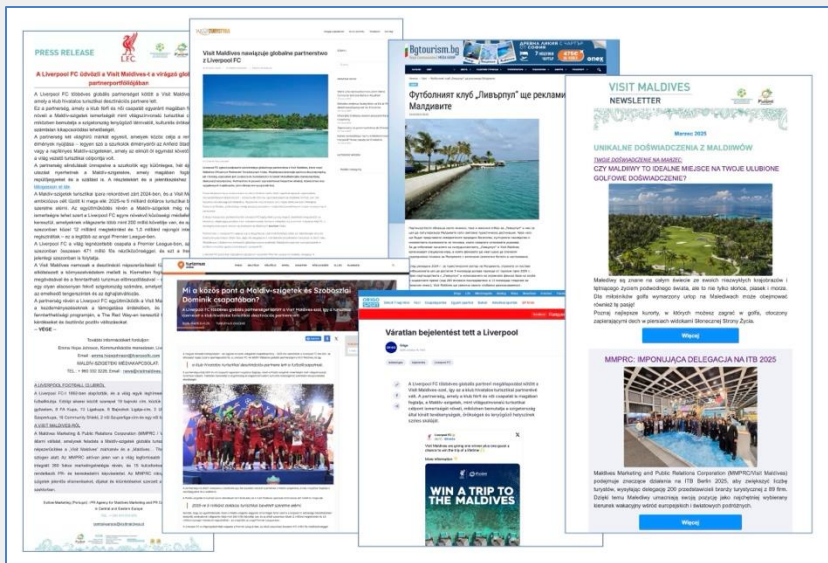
PRESS RELEASE

A Liverpool FC üdvözli a Visit Maldives-t a világ globális partnerportfóliójában

Visit Maldives nawiązuje globalne partnerstwo z Liverpool FC

Bgtourism.bg

Футболният клуб „Ливърпул" ще рекламира Малдивите

VISIT MALDIVES
NEWSLETTER

Marzec 2025

UNIKALNE DOŚWIADCZENIA Z MALDIWÓW

TWOJE DOŚWIADCZENIE NA MARZEC:
CZY MALDIWY TO IDEALNE MIEJSCE NA TWOJE ULUBIONE GOLFOWE DOŚWIADCZENIE?

Malediwy są znane na całym świecie ze swoich niezwykłych krajobrazów i luksusowego stylu życia. Dla miłośników golfa wymarzony urlop na Malediwach może obejmować również tę pasję! Poznaj najlepsze kurorty, które oferują zagrać w golfa, otoczeni zapierającymi dech w piersiach widokami Błękitnej Strony Życia.

Więcej

MMPRC: IMPONUJĄCA DELEGACJA NA ITB 2025

Maldives Marketing and Public Relations Corporation (MMPRC/Visit Maldives) podejmuje znaczące działania na ITB Berlin 2025, aby zwiększyć liczbę turystów, wysyłając delegację 200 przedstawicieli branży turystycznej z 68 firm. Dzięki temu Malediwy umacniają swoją pozycję jako najchętniej wybierany kierunek wakacyjny wśród europejskich i światowych podróżnych.

Więcej

Mi a közös pont a Maldív-szigetek és Szoboszlai Dominik csapatában?

Váratlan bejelentést tett a Liverpool

WIN A TRIP TO THE MALDIVES